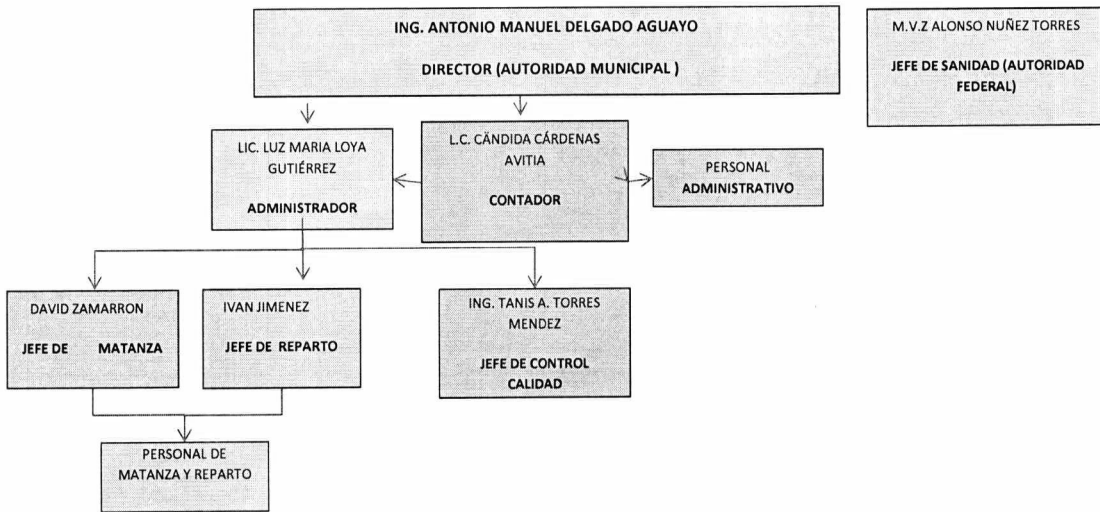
ING. ANTONIO MANUEL DELGADO AGUAYO

DIRECTOR (AUTORIDAD MUNICIPAL )

M.V.Z ALONSO NUÑEZ TORRES

JEFE DE SANIDAD (AUTORIDAD FEDERAL)

LIC. LUZ MARIA LOYA GUTIÉRREZ

ADMINISTRADOR

L.C. CĂNDIDA CÁRDENAS AVITIA

CONTADOR

PERSONAL ADMINISTRATIVO

DAVID ZAMARRON

JEFE DE MATANZA

IVAN JIMENEZ

JEFE DE REPARTO

ING. TANIS A. TORRES MENDEZ

JEFE DE CONTROL CALIDAD

PERSONAL DE MATANZA Y REPARTO